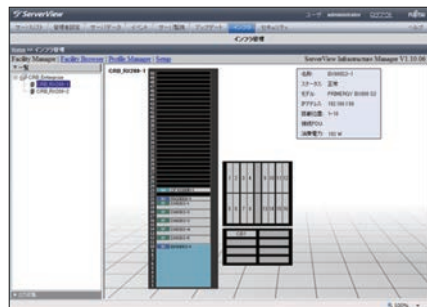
ServerView

ユーザ administrator

FUJITSU

インフラ管理

Facility Manager | Facility Browser | Profile Manager | Setup

ServerView Infrastructure Manager V1.10.00

CRB_B0200-1

名前: B0002-1
ステータス: 正常
モデル: PRIMERGY BX900 S2
IPアドレス: 192.168.1.58
搭載位置: 1-10
接続PDU
消費電力: 750 W